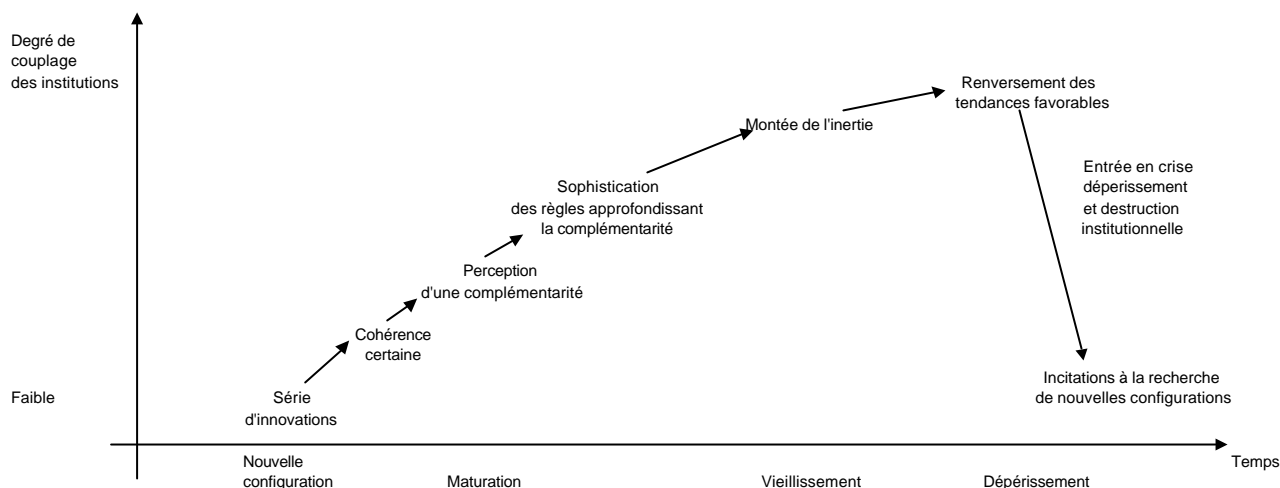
Degré de couplage des institutions

Faible

Série d'innovations

Cohérence certaine

Perception d'une complémentarité

Sophistication des règles approfondissant la complémentarité

Montée de l'inertie

Renversement des tendances favorables

Entrée en crise déperissement et destruction institutionnelle

Incitations à la recherche de nouvelles configurations

Nouvelle configuration

Maturation

Vieillissement

Dépérissement

Temps